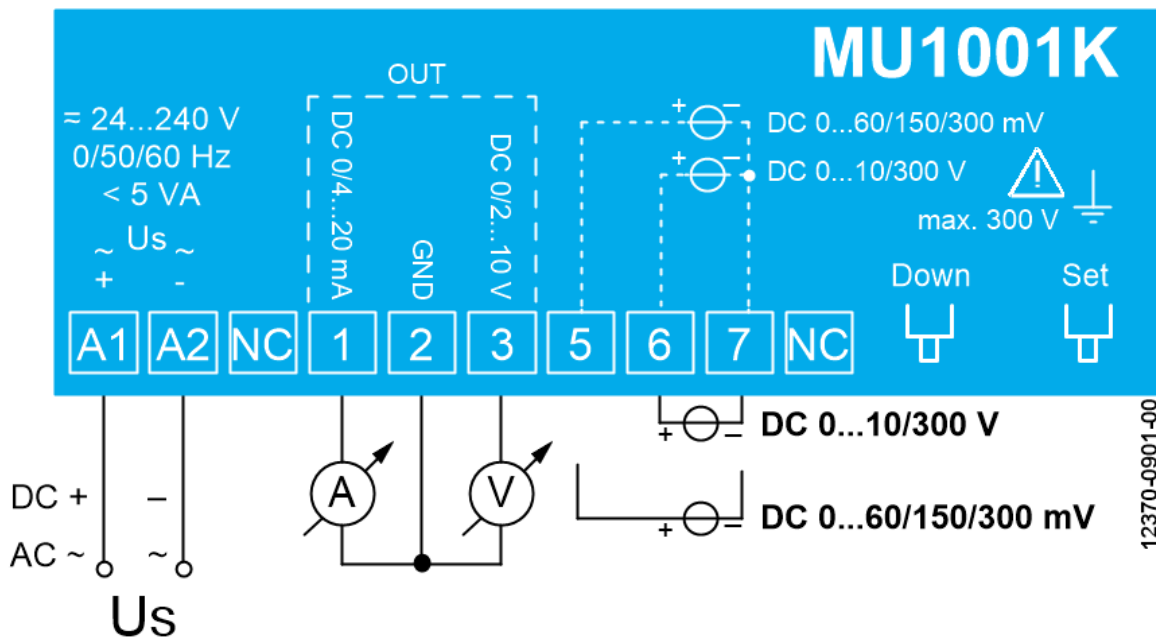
MU1001K

OUT

= 24...240 V
0/50/60 Hz
< 5 VA
~ Us ~
+ -

DC 0/4...20 mA

GND

DC 0/2...10 V

+ –
DC 0...60/150/300 mV
+ –
DC 0...10/300 V

max. 300 V

Down

Set

| A1 | A2 | NC | 1 | 2 | 3 | 5 | 6 | 7 | NC |
|---|---|---|---|---|---|---|---|---|---|

A

V

+ – DC 0...10/300 V

+ – DC 0...60/150/300 mV

DC + –
AC ~ ~
Us

12370-0901-00